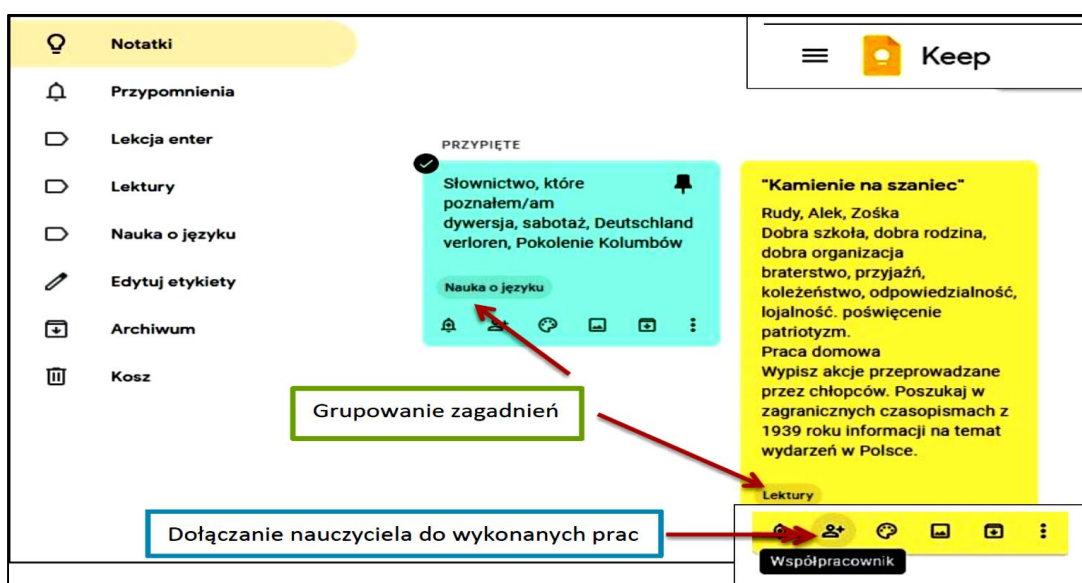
Notatki
Przypomnienia
Lekcja enter
Lektury
Nauka o języku
Edytuj etykiety
Archiwum
Kosz

Keep

PRZYPIĘTE

Słownictwo, które poznałem/am
dywersja, sabotaż, Deutschland verloren, Pokolenie Kolumbów

Nauka o języku

"Kamienie na szaniec"
Rudy, Alek, Zośka
Dobra szkoła, dobra rodzina, dobra organizacja
braterstwo, przyjaźń, koleżeństwo, odpowiedzialność, lojalność. poświęcenie
patriotyzm.
Praca domowa
Wypisz akcje przeprowadzane przez chłopców. Poszukaj w zagranicznych czasopismach z 1939 roku informacji na temat wydarzeń w Polsce.

Lektury

Grupowanie zagadnień

Dołączanie nauczyciela do wykonanych prac

Współpracownik